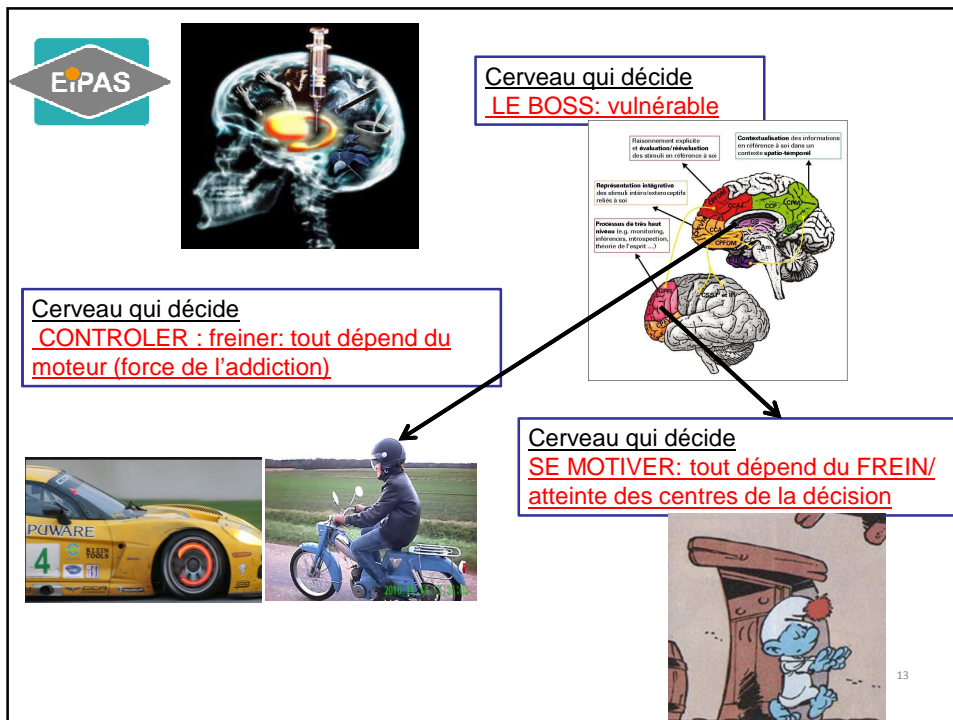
EIPAS

Cerveau qui décide
LE BOSS: vulnérable

Raisonnement explicite et évaluation/réévaluation des stimuli en référence à soi

Contextualisation des informations en référence à soi dans un contexte spatio-temporel

Représentation intégrative des stimuli intéro/extéroceptifs reliés à soi

Processus de très haut niveau (e.g. monitoring, inférences, introspection, théorie de l'esprit ...)

CCP
CPM
CPFDM
CPFOM

Cerveau qui décide
CONTROLER : freiner: tout dépend du moteur (force de l'addiction)

Cerveau qui décide
SE MOTIVER: tout dépend du FREIN/ atteinte des centres de la décision

PUWARE
4
KLEIN TOOLS

2010

13